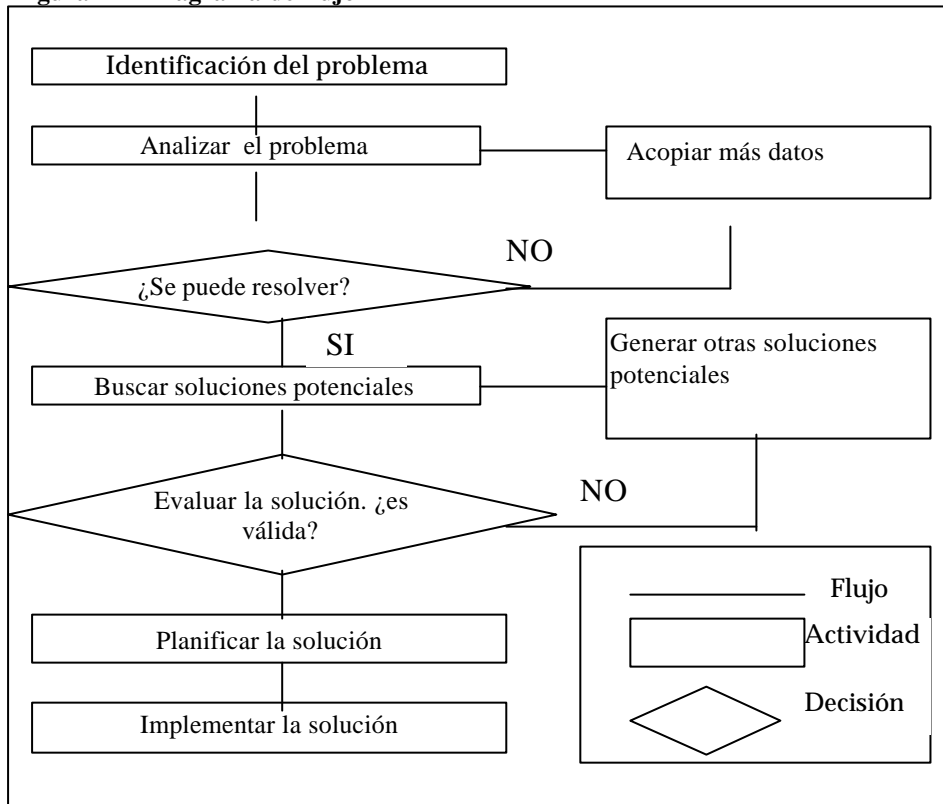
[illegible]

Identificación del problema

Analizar el problema

Acopiar más datos

NO

¿Se puede resolver?

SI

Generar otras soluciones potenciales

Buscar soluciones potenciales

NO

Evaluar la solución. ¿es válida?

Flujo

Planificar la solución

Actividad

Decisión

Implementar la solución